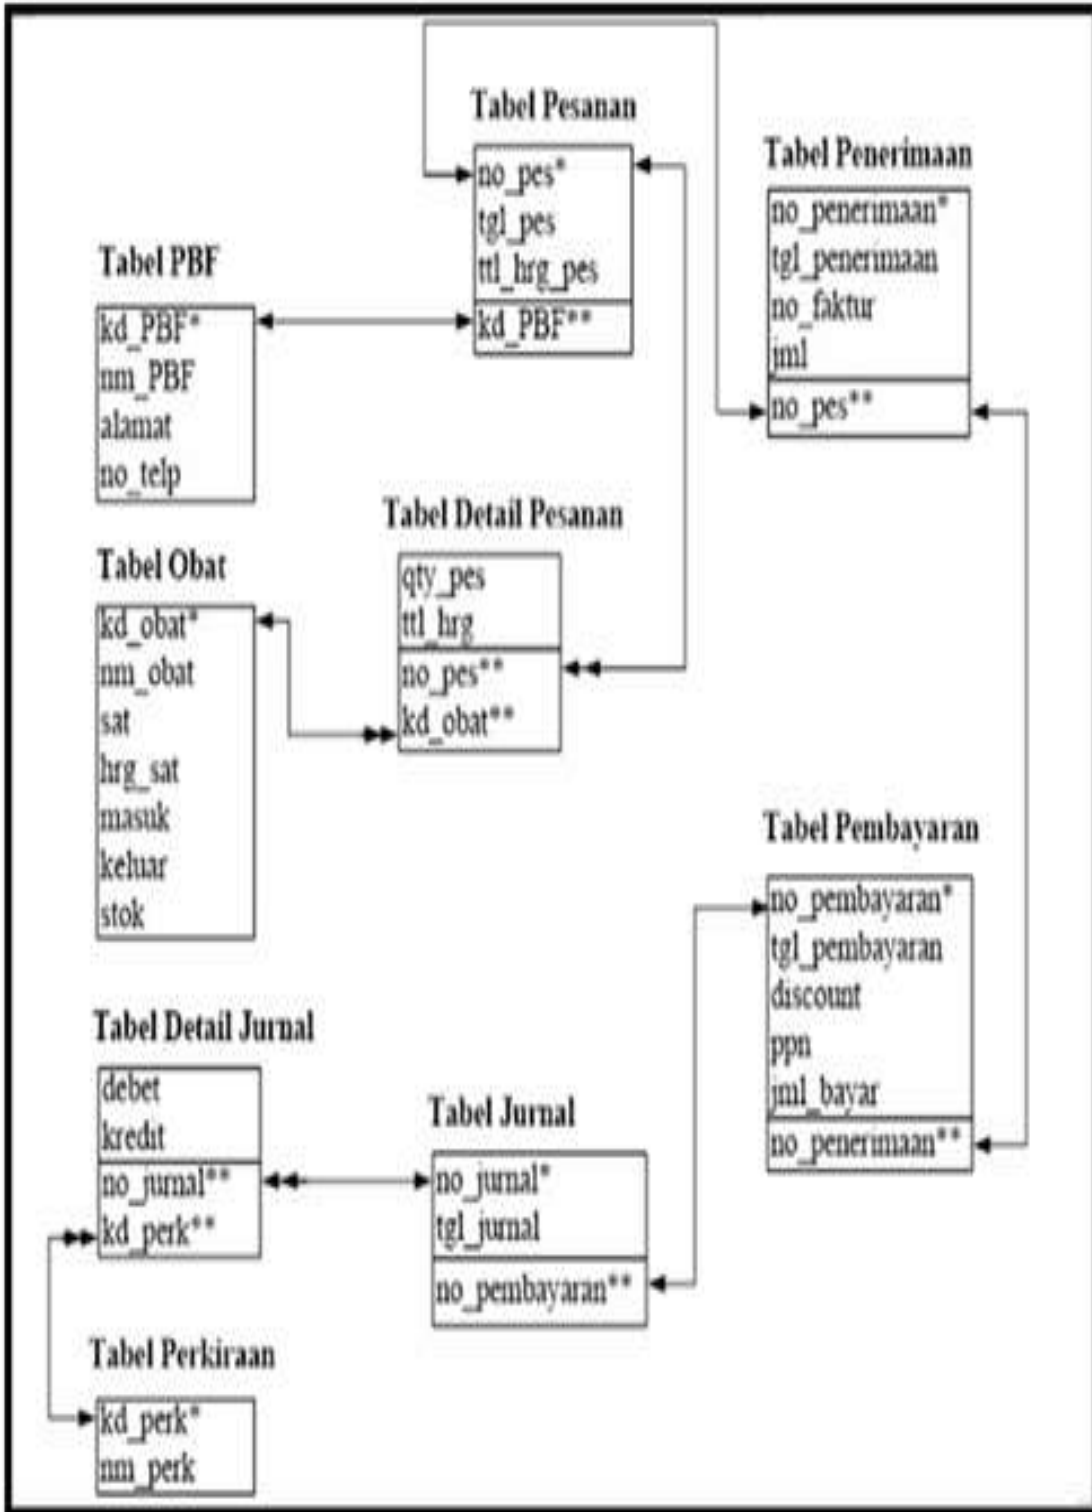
Tabel Pesanan

no_pes*
tgl_pes
ttl_hrg_pes
kd_PBF**

Tabel Penerimaan

no_penerimaan*
tgl_penerimaan
no_faktur
jml
no_pes**

Tabel PBF

kd_PBF*
nm_PBF
alamat
no_telp

Tabel Detail Pesanan

qty_pes
ttl_hrg
no_pes**
kd_obat**

Tabel Obat

kd_obat*
nm_obat
sat
hrg_sat
masuk
keluar
stok

Tabel Pembayaran

no_pembayaran*
tgl_pembayaran
discount
ppn
jml_bayar
no_penerimaan**

Tabel Detail Jurnal

debet
kredit
no_jurnal**
kd_perk**

Tabel Jurnal

no_jurnal*
tgl_jurnal
no_pembayaran**

Tabel Perkiraan

kd_perk*
nm_perk